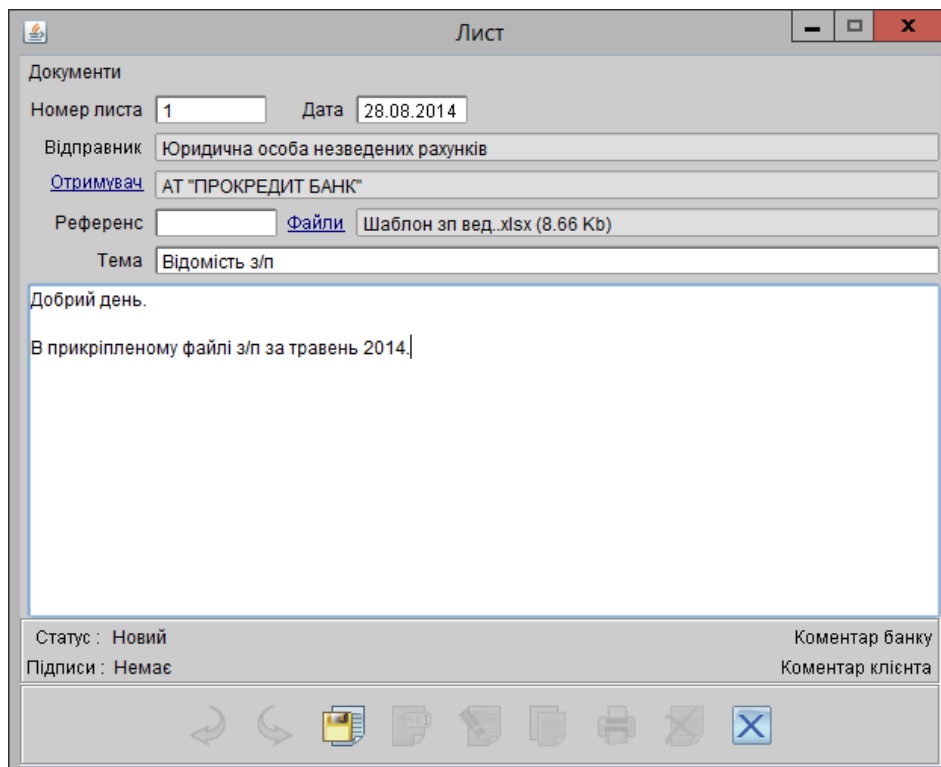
Лист

Документи

Номер листа 1 Дата 28.08.2014

Відправник Юридична особа незведених рахунків

Отримувач АТ "ПРОКРЕДИТ БАНК"

Референс Файли Шаблон зп вед..xlsx (8.66 Kb)

Тема Відомість з/п

Добрий день.

В прикріпленому файлі з/п за травень 2014.

Статус : Новий

Коментар банку

Підписи : Немає

Коментар клієнта